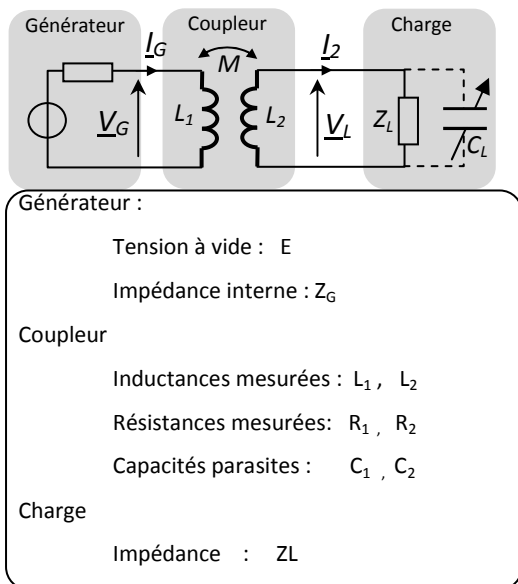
Générateur

Coupleur

Charge

$\underline{I}_G$

$M$

$\underline{I}_2$

$\underline{V}_G$

$L_1$

$L_2$

$\underline{V}_L$

$Z_L$

$C_L$

Générateur :

Tension à vide : E

Impédance interne : $Z_G$

Coupleur

Inductances mesurées : $L_1$ , $L_2$

Résistances mesurées: $R_1$ , $R_2$

Capacités parasites : $C_1$ , $C_2$

Charge

Impédance : ZL